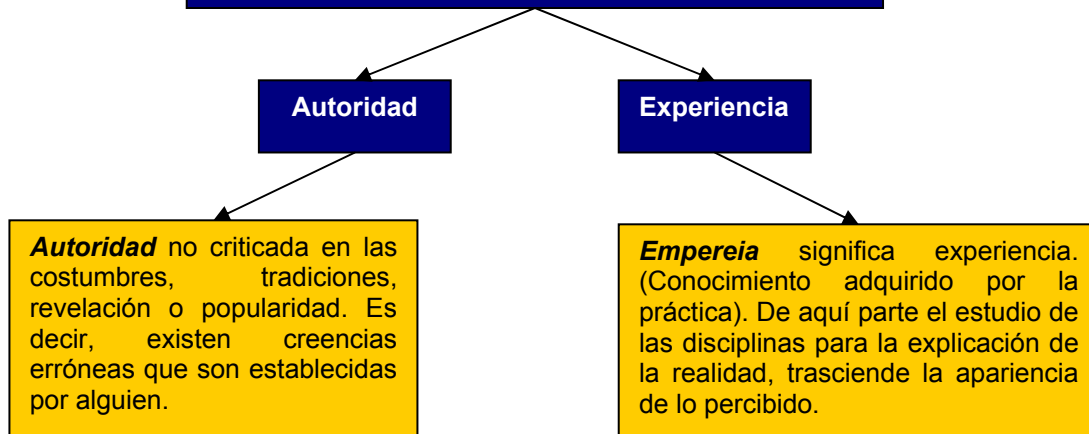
Autoridad

Experiencia

***Autoridad*** no criticada en las costumbres, tradiciones, revelación o popularidad. Es decir, existen creencias erróneas que son establecidas por alguien.

***Empereia*** significa experiencia. (Conocimiento adquirido por la práctica). De aquí parte el estudio de las disciplinas para la explicación de la realidad, trasciende la apariencia de lo percibido.